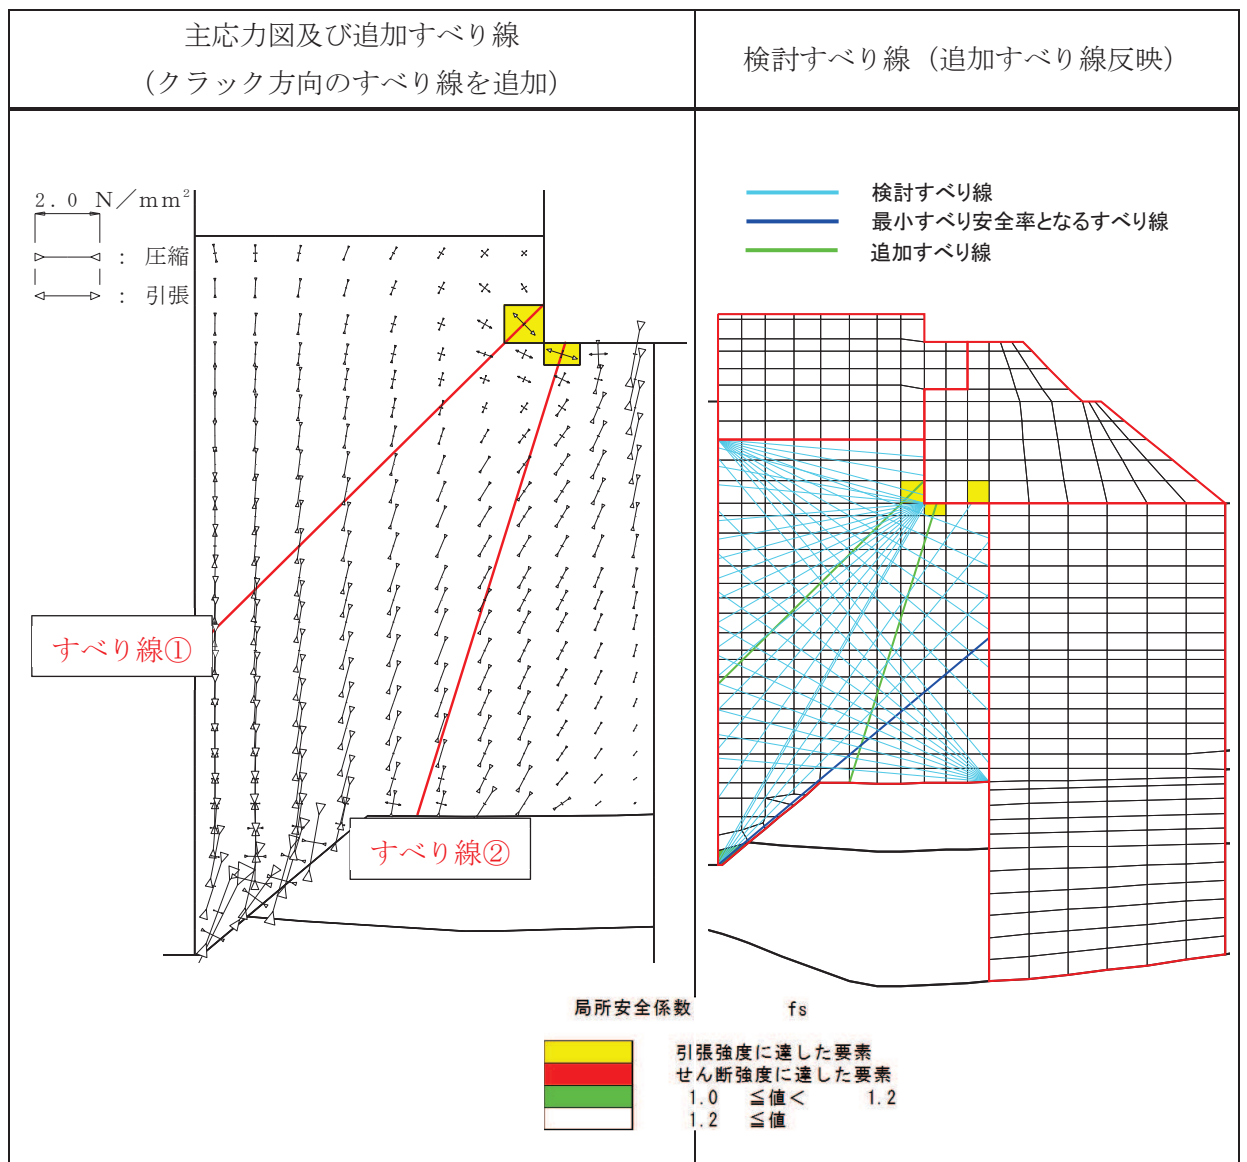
| 主応力図及び追加すべり線（クラック方向のすべり線を追加） | 検討すべり線（追加すべり線反映） |
|---|---|

2．0 N／mm²

：圧縮

：引張

すべり線①

すべり線②

検討すべり線

最小すべり安全率となるすべり線

追加すべり線

局所安全係数　fs

引張強度に達した要素

せん断強度に達した要素

1.0　≦値＜　1.2

1.2　≦値